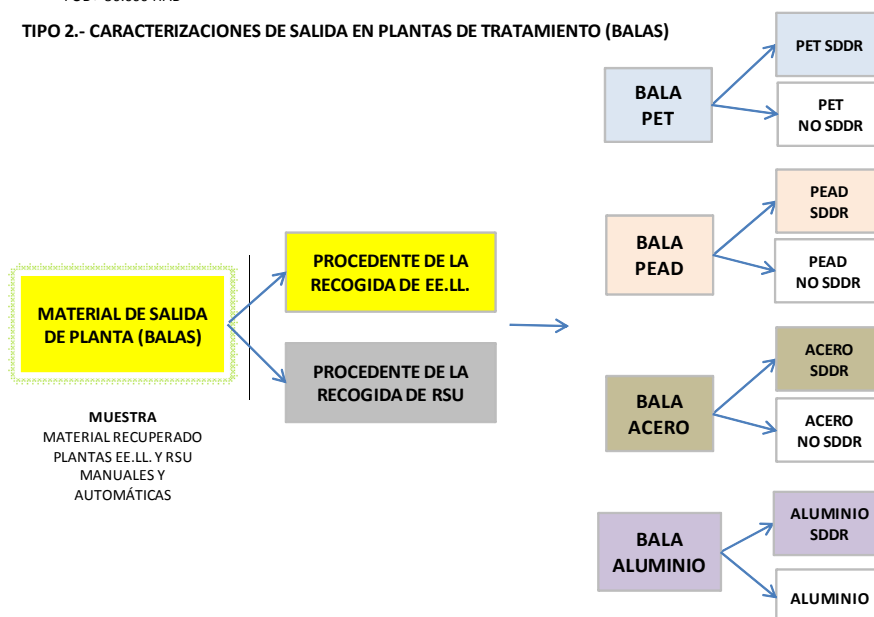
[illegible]

TIPO 2.- CARACTERIZACIONES DE SALIDA EN PLANTAS DE TRATAMIENTO (BALAS)

MATERIAL DE SALIDA DE PLANTA (BALAS)

MUESTRA
MATERIAL RECUPERADO PLANTAS EE.LL. Y RSU MANUALES Y AUTOMÁTICAS

PROCEDENTE DE LA RECOGIDA DE EE.LL.

PROCEDENTE DE LA RECOGIDA DE RSU

BALA PET

PET SDDR

PET NO SDDR

BALA PEAD

PEAD SDDR

PEAD NO SDDR

BALA ACERO

ACERO SDDR

ACERO NO SDDR

BALA ALUMINIO

ALUMINIO SDDR

ALUMINIO